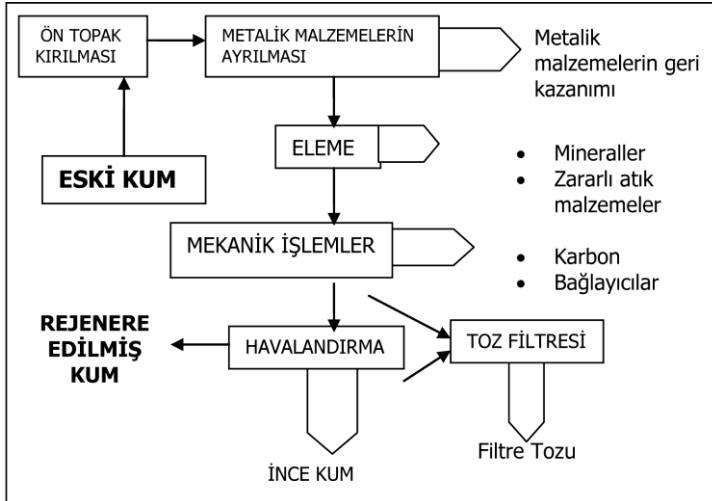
ÖN TOPAK KIRILMASI

METALİK MALZEMELERİN AYRILMASI

Metalik malzemelerin geri kazanımı

ESKİ KUM

ELEME

- Mineraller
- Zararlı atık malzemeler

MEKANİK İŞLEMLER

- Karbon
- Bağlayıcılar

REJENERE EDİLMİŞ KUM

HAVALANDIRMA

TOZ FİLTRESİ

İNCE KUM

Filtre Tozu